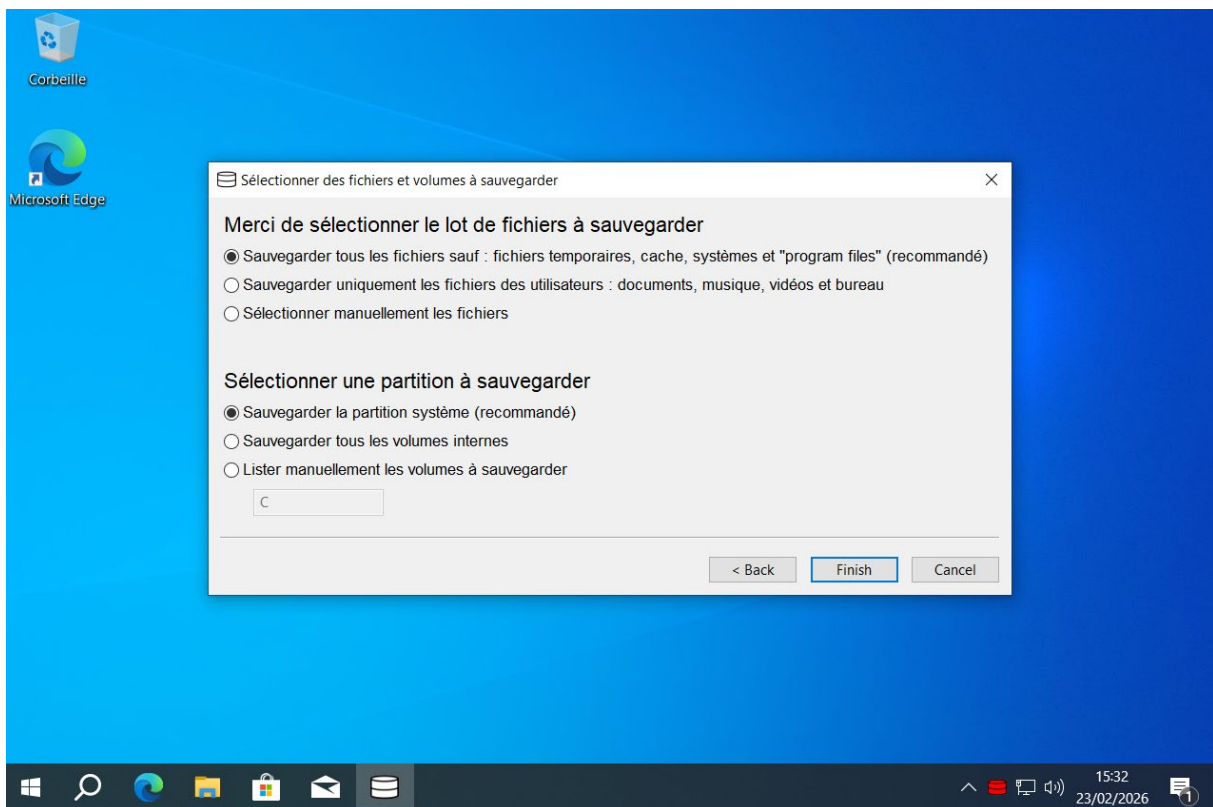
Corbeille

Microsoft Edge

Sélectionner des fichiers et volumes à sauvegarder

Merci de sélectionner le lot de fichiers à sauvegarder

Sauvegarder tous les fichiers sauf : fichiers temporaires, cache, systèmes et "program files" (recommandé)

Sauvegarder uniquement les fichiers des utilisateurs : documents, musique, vidéos et bureau

Sélectionner manuellement les fichiers

Sélectionner une partition à sauvegarder

Sauvegarder la partition système (recommandé)

Sauvegarder tous les volumes internes

Lister manuellement les volumes à sauvegarder

C

< Back

Finish

Cancel

15:32
23/02/2026

1